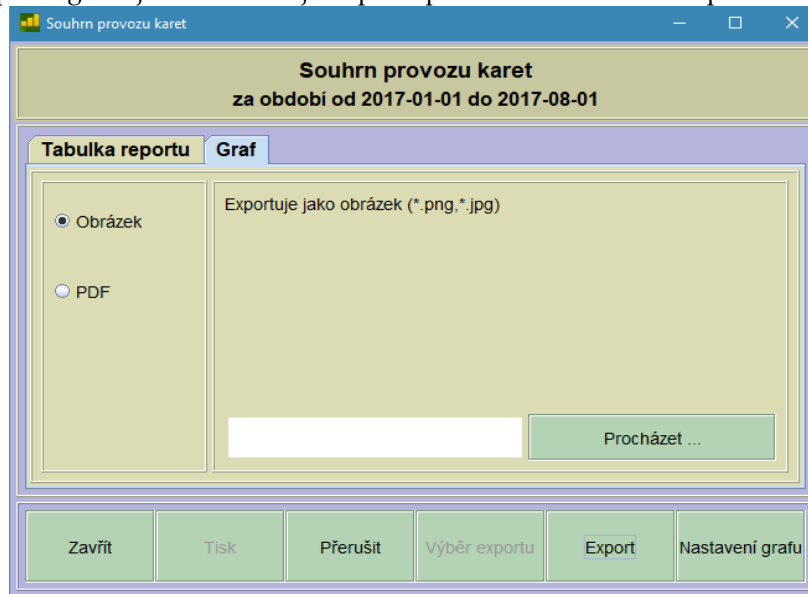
Souhrn provozu karet

Souhrn provozu karet
za období od 2017-01-01 do 2017-08-01

Tabulka reportu | Graf

Obrázek

PDF

Exportuje jako obrázek (*.png,*.jpg)

Procházet ...

Zavřít | Tisk | Přerušit | Výběr exportu | Export | Nastavení grafu